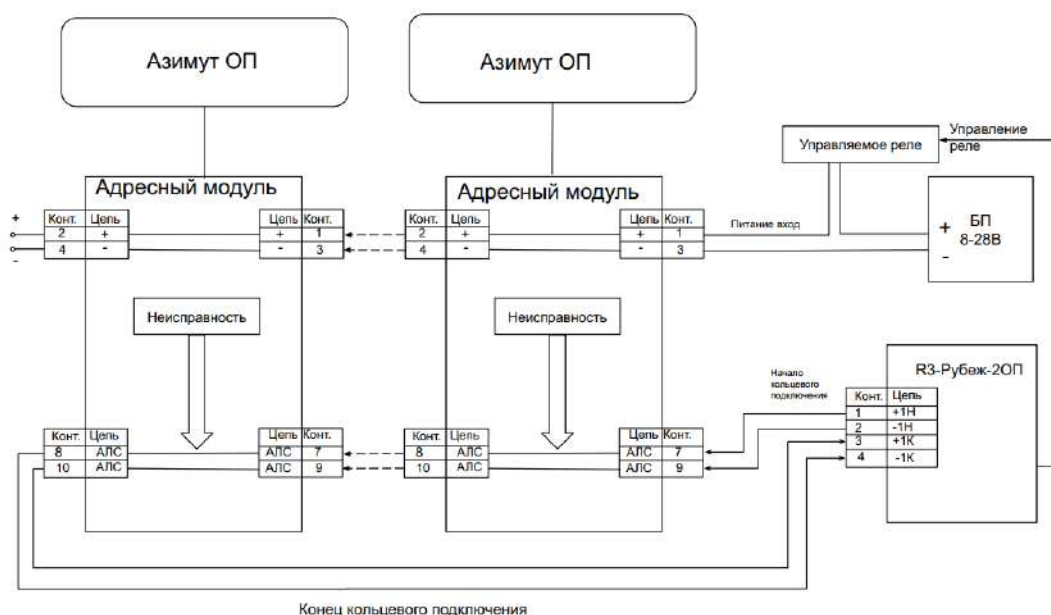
Азимут ОП

Азимут ОП

Управление реле

Управляемое реле

Адресный модуль

Адресный модуль

+
-

| Конт. | Цепь |
|---|---|
| 2 | + |
| 4 | - |

| Цепь | Конт. |
|---|---|
| + | 1 |
| - | 3 |

| Конт. | Цепь |
|---|---|
| 2 | + |
| 4 | - |

| Цепь | Конт. |
|---|---|
| + | 1 |
| - | 3 |

Питание вход

+ БП 8-28В -

Неисправность

Неисправность

Начало кольцевого подключения

R3-Рубеж-2ОП

| Конт. | Цепь |
|---|---|
| 1 | +1Н |
| 2 | -1Н |
| 3 | +1К |
| 4 | -1К |

| Конт. | Цепь |
|---|---|
| 8 | АЛС |
| 10 | АЛС |

| Цепь | Конт. |
|---|---|
| АЛС | 7 |
| АЛС | 9 |

| Конт. | Цепь |
|---|---|
| 8 | АЛС |
| 10 | АЛС |

| Цепь | Конт. |
|---|---|
| АЛС | 7 |
| АЛС | 9 |

Конец кольцевого подключения